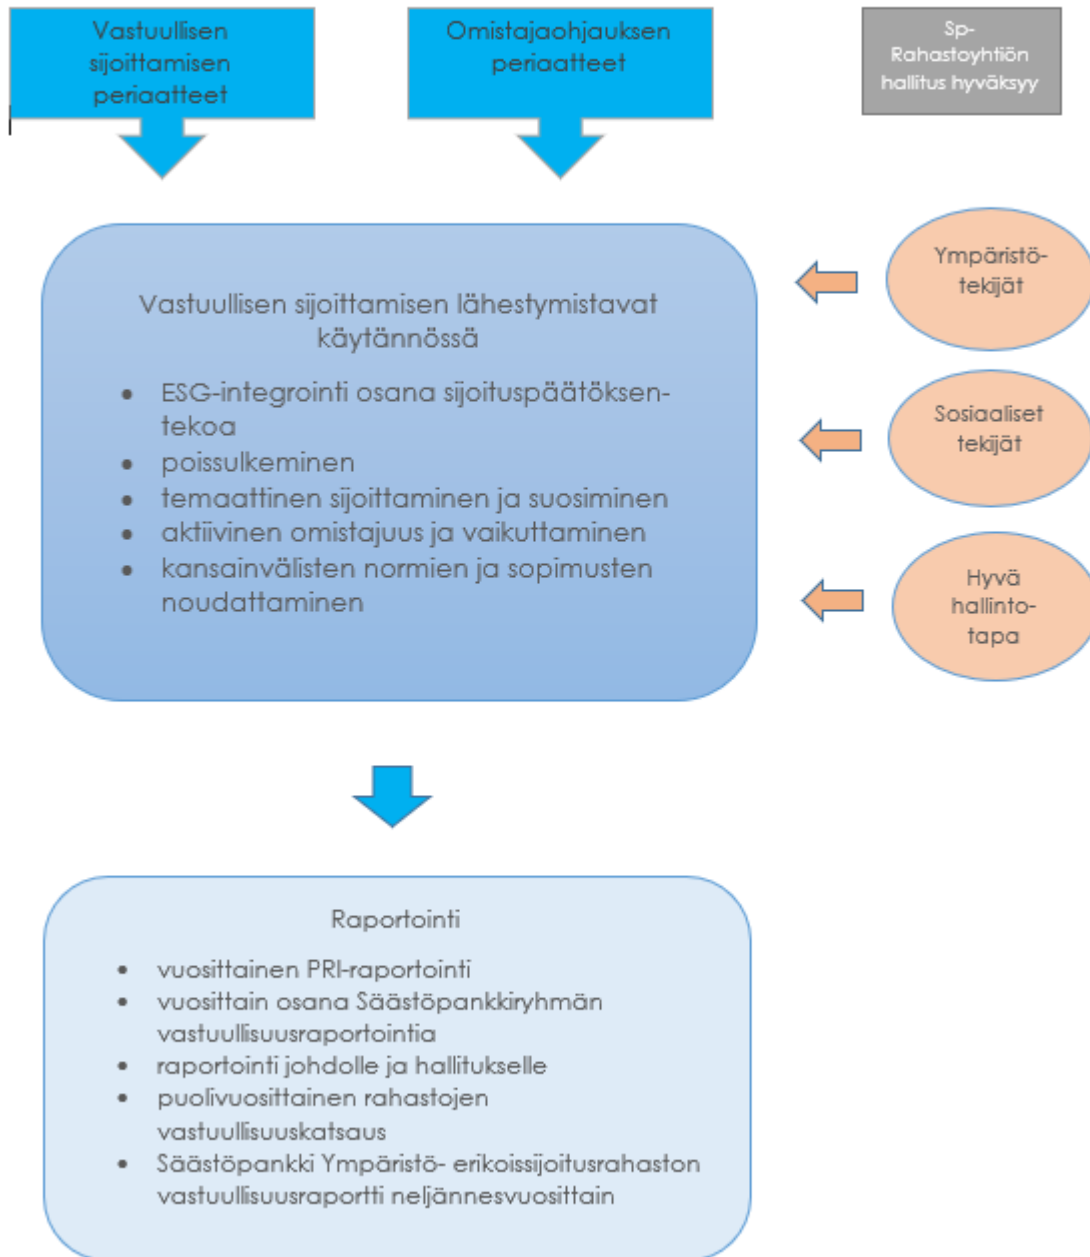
Vastuullisen sijoittamisen periaatteet

Omistajaohjauksen periaatteet

Sp-Rahastoyhtiön hallitus hyväksyy

Vastuullisen sijoittamisen lähestymistavat käytännössä

- ESG-integrointi osana sijoituspäätöksentekoa
- poissulkeminen
- temaattinen sijoittaminen ja suosiminen
- aktiivinen omistajuus ja vaikuttaminen
- kansainvälisten normien ja sopimusten noudattaminen

Ympäristötekijät

Sosiaaliset tekijät

Hyvä hallintotapa

Raportointi

- vuosittainen PRI-raportointi
- vuosittain osana Säästöpankkiryhmän vastuullisuusraportointia
- raportointi johdolle ja hallitukselle
- puolivuosittainen rahastojen vastuullisuuskatsaus
- Säästöpankki Ympäristö- erikoissijoitusrahaston vastuullisuusraportti neljännesvuosittain